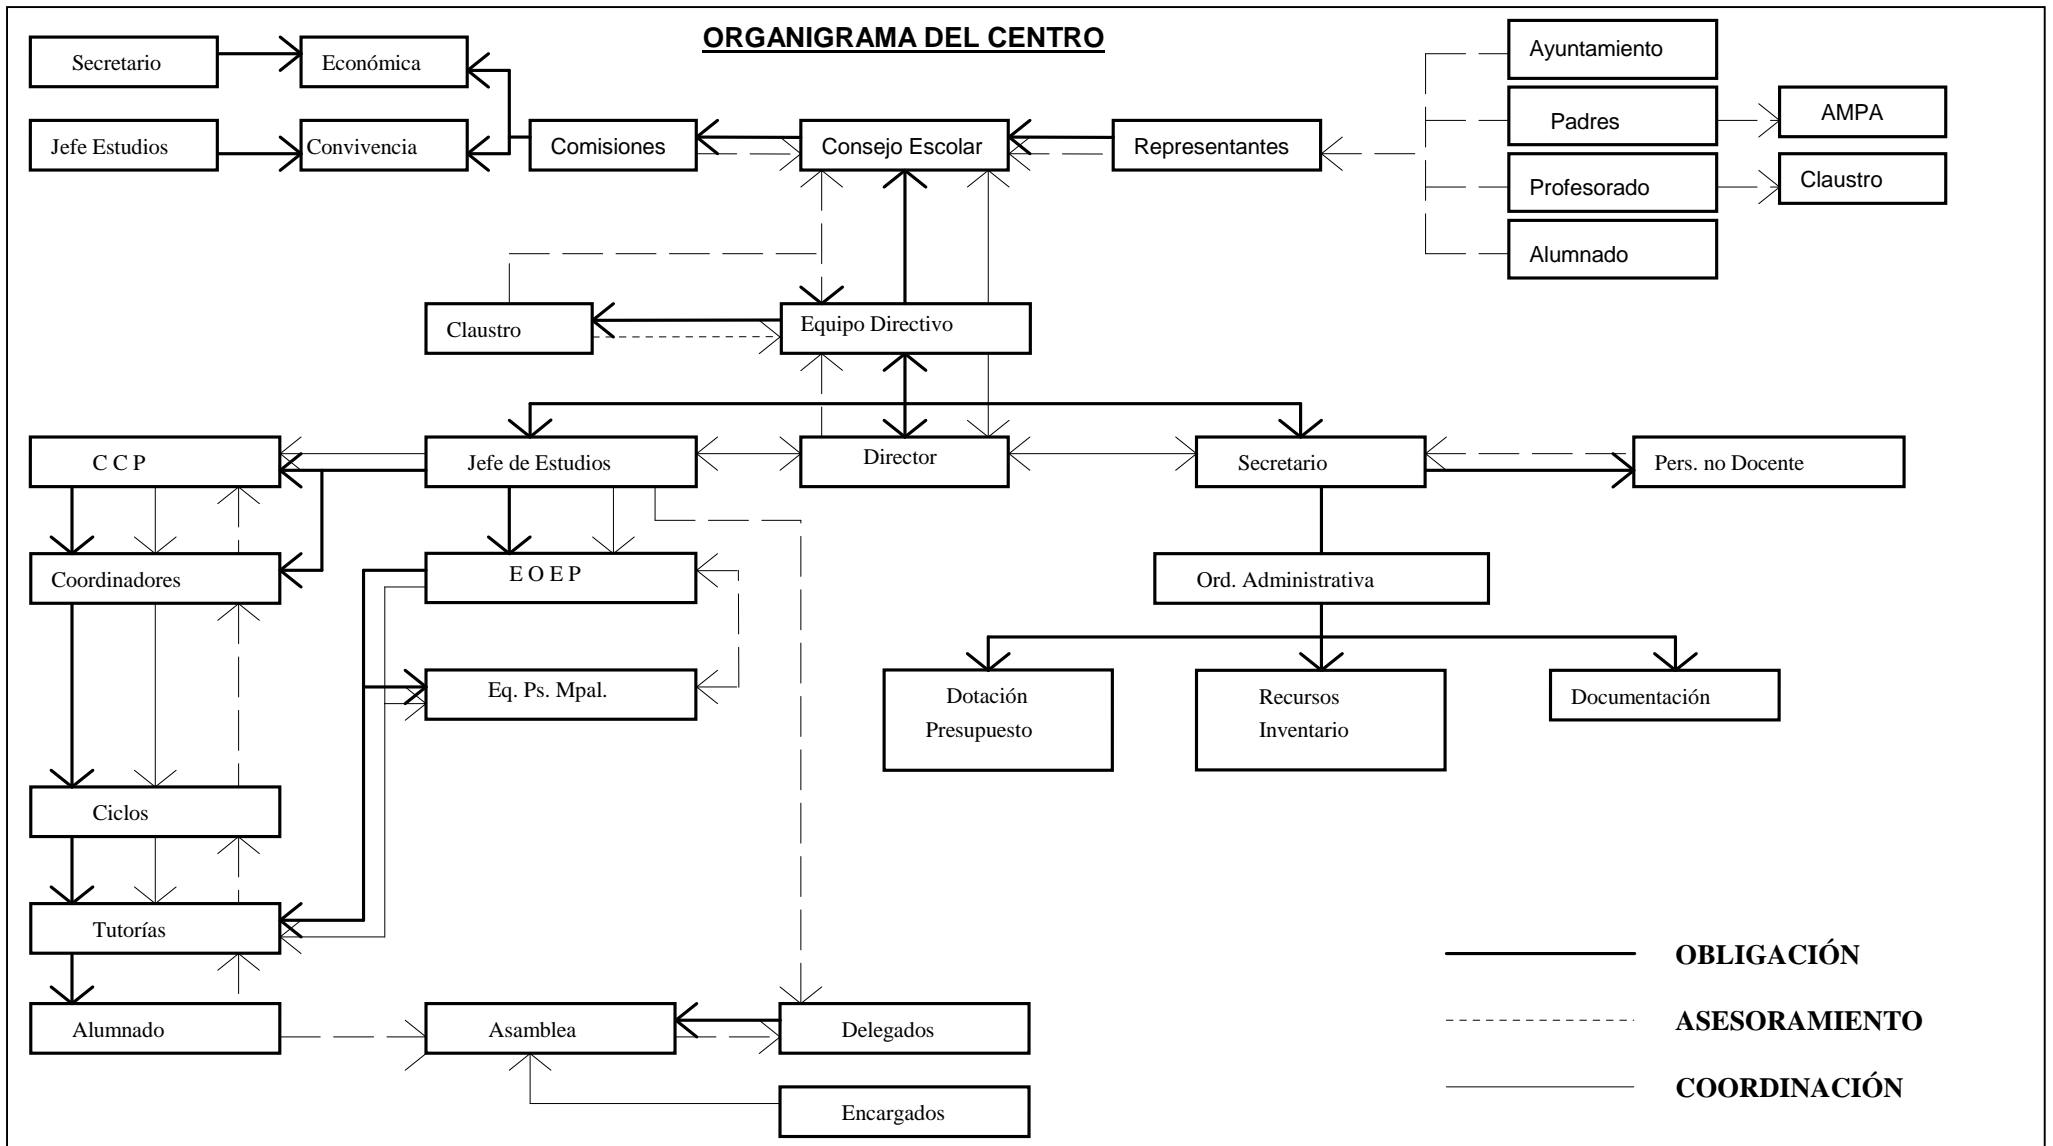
ORGANIGRAMA DEL CENTRO

Secretario

Económica

Jefe Estudios

Convivencia

Comisiones

Consejo Escolar

Representantes

Ayuntamiento

Padres

AMPA

Profesorado

Claustro

Alumnado

Claustro

Equipo Directivo

C C P

Jefe de Estudios

Director

Secretario

Pers. no Docente

Coordinadores

E O E P

Ord. Administrativa

Eq. Ps. Mpal.

Dotación Presupuesto

Recursos Inventario

Documentación

Ciclos

Tutorías

Alumnado

Asamblea

Delegados

Encargados

OBLIGACIÓN

ASESORAMIENTO

COORDINACIÓN